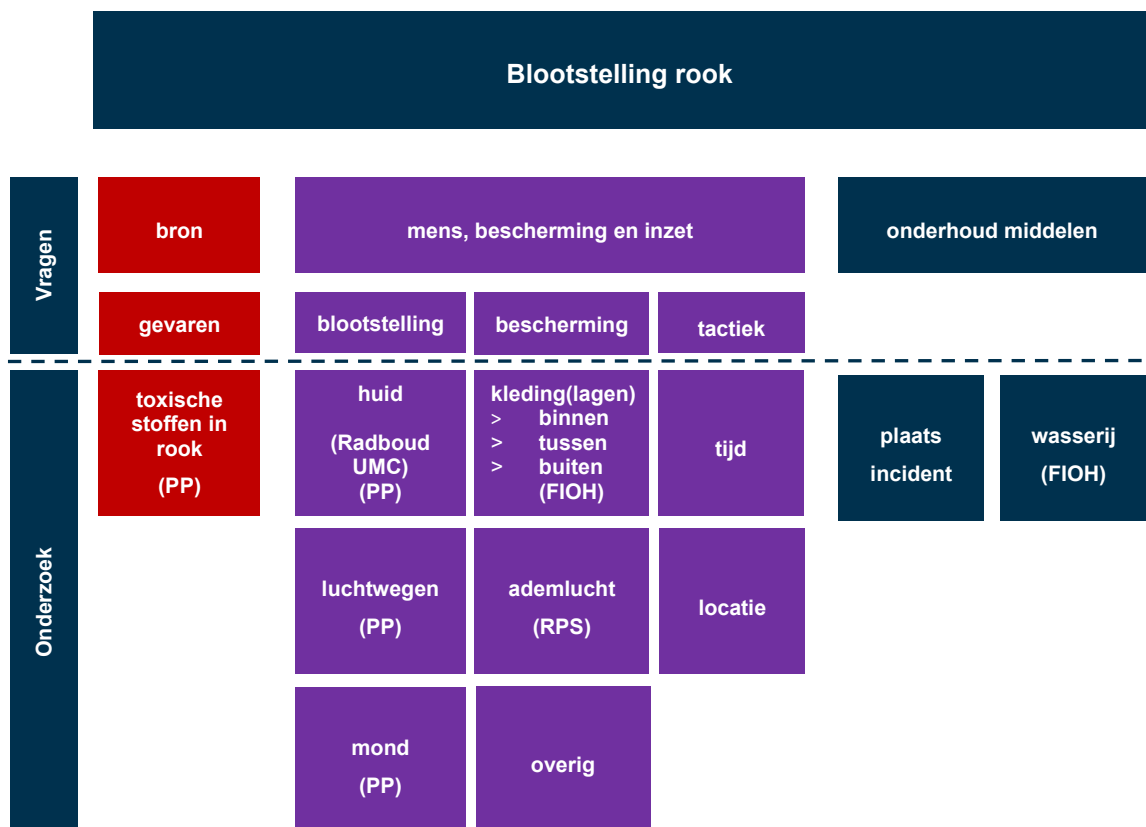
Blootstelling rook

Vragen

bron

mens, bescherming en inzet

onderhoud middelen

gevaren

blootstelling

bescherming

tactiek

Onderzoek

toxische stoffen in rook (PP)

huid (Radboud UMC) (PP)

kleding(lagen)
> binnen
> tussen
> buiten
(FIOH)

tijd

plaats incident

wasserij (FIOH)

luchtwegen (PP)

ademlucht (RPS)

locatie

mond (PP)

overig